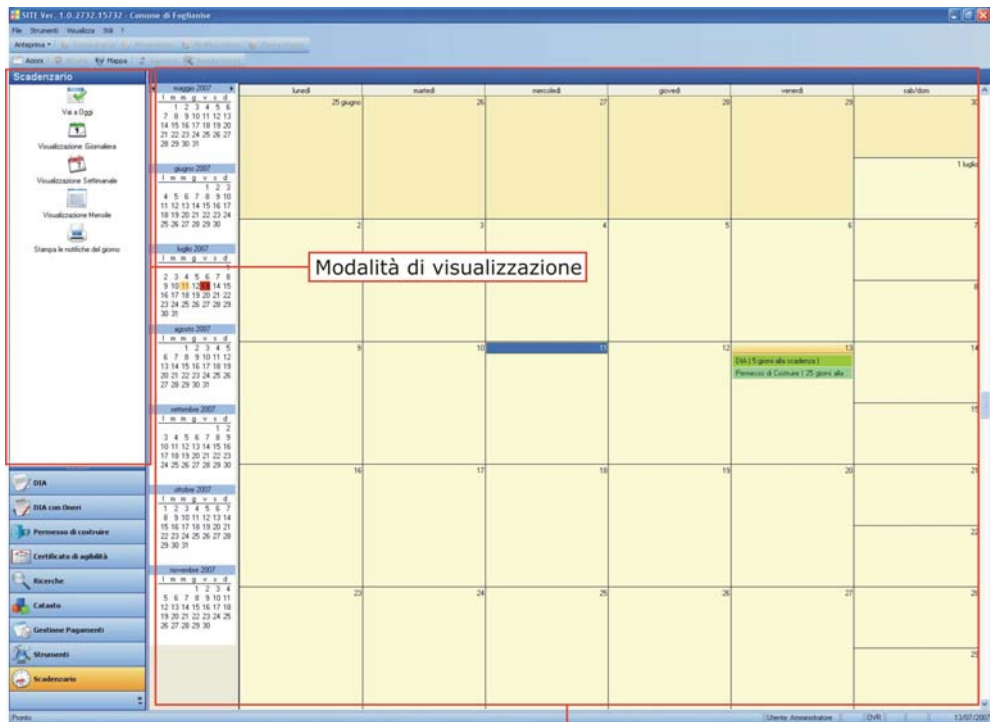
SITE Ver. 1.0.2732.15732 - Comune di Foglianise

File Strumenti Visualizza Stili ?

Anteprima

Azioni Mappa

Scadenzario

Vai a Oggi

Visualizzazione Giornaliera

Visualizzazione Settimanale

Visualizzazione Mensile

Stampa le notifiche del giorno

maggio 2007
l m m g v s d
1 2 3 4 5 6
7 8 9 10 11 12 13
14 15 16 17 18 19 20
21 22 23 24 25 26 27
28 29 30 31

giugno 2007
l m m g v s d
1 2 3
4 5 6 7 8 9 10
11 12 13 14 15 16 17
18 19 20 21 22 23 24
25 26 27 28 29 30

luglio 2007
l m m g v s d
1
2 3 4 5 6 7 8
9 10 11 12 13 14 15
16 17 18 19 20 21 22
23 24 25 26 27 28 29
30 31

agosto 2007
l m m g v s d
1 2 3 4 5
6 7 8 9 10 11 12
13 14 15 16 17 18 19
20 21 22 23 24 25 26
27 28 29 30 31

settembre 2007
l m m g v s d
1 2
3 4 5 6 7 8 9
10 11 12 13 14 15 16
17 18 19 20 21 22 23
24 25 26 27 28 29 30

ottobre 2007
l m m g v s d
1 2 3 4 5 6 7
8 9 10 11 12 13 14
15 16 17 18 19 20 21
22 23 24 25 26 27 28
29 30 31

novembre 2007
l m m g v s d
1 2 3 4
5 6 7 8 9 10 11
12 13 14 15 16 17 18
19 20 21 22 23 24 25
26 27 28 29 30

| lunedì | martedì | mercoledì | giovedì | venerdì | sab/dom |
|---|---|---|---|---|---|
| 25 giugno | 26 | 27 | 28 | 29 | 30 / 1 luglio |
| 2 | 3 | 4 | 5 | 6 | 7 / 8 |
| 9 | 10 | 11 | 12 | 13 DIA ( 5 giorni alla scadenza ) Permesso di Costruire ( 25 giorni alla | 14 / 15 |
| 16 | 17 | 18 | 19 | 20 | 21 / 22 |
| 23 | 24 | 25 | 26 | 27 | 28 / 29 |

Modalità di visualizzazione

DIA
DIA con Oneri
Permesso di costruire
Certificato di agibilità
Ricerche
Catasto
Gestione Pagamenti
Strumenti
Scadenzario

Pronto
Utente: Amministratore
OVR
13/07/2007